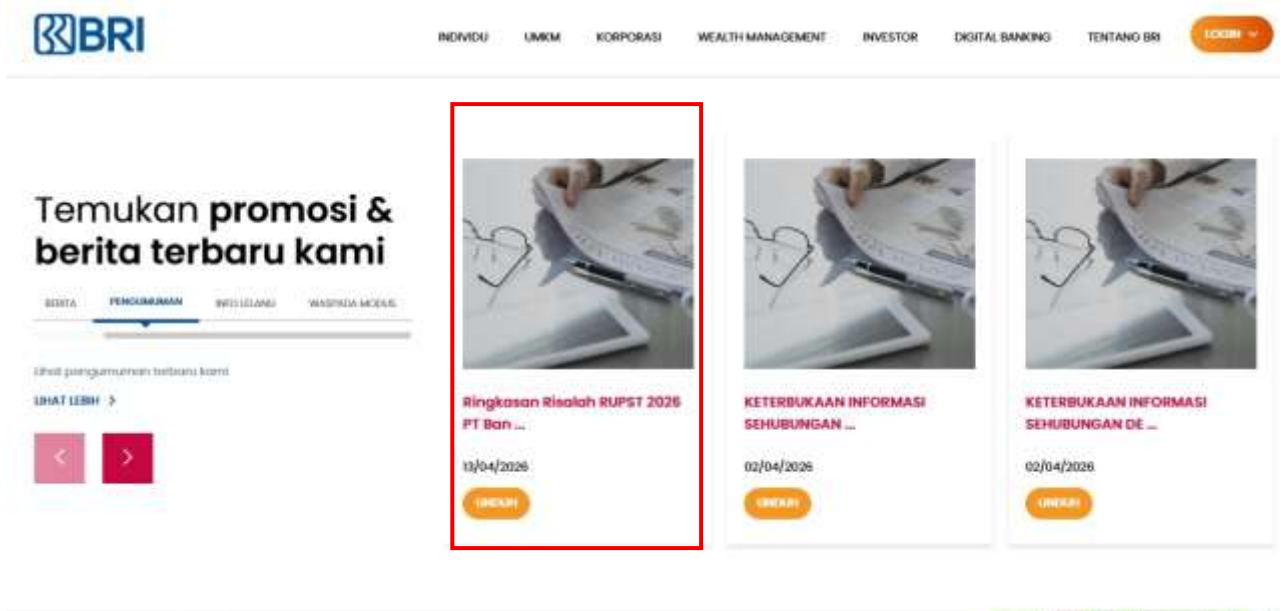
BRI

INDIVIDU UMKM KORPORASI WEALTH MANAGEMENT INVESTOR DIGITAL BANKING TENTANG BRI LOGIN

Temukan promosi & berita terbaru kami

BERITA PENGUMUMAN INFO LELANG WASPADA MODUS

Lihat pengumuman terbaru kami

LIHAT LEBIH >

Ringkasan Risalah RUPST 2026 PT Ban ...

13/04/2026

UNDUH

KETERBUKAAN INFORMASI SEHUBUNGAN ...

02/04/2026

UNDUH

KETERBUKAAN INFORMASI SEHUBUNGAN DE ...

02/04/2026

UNDUH